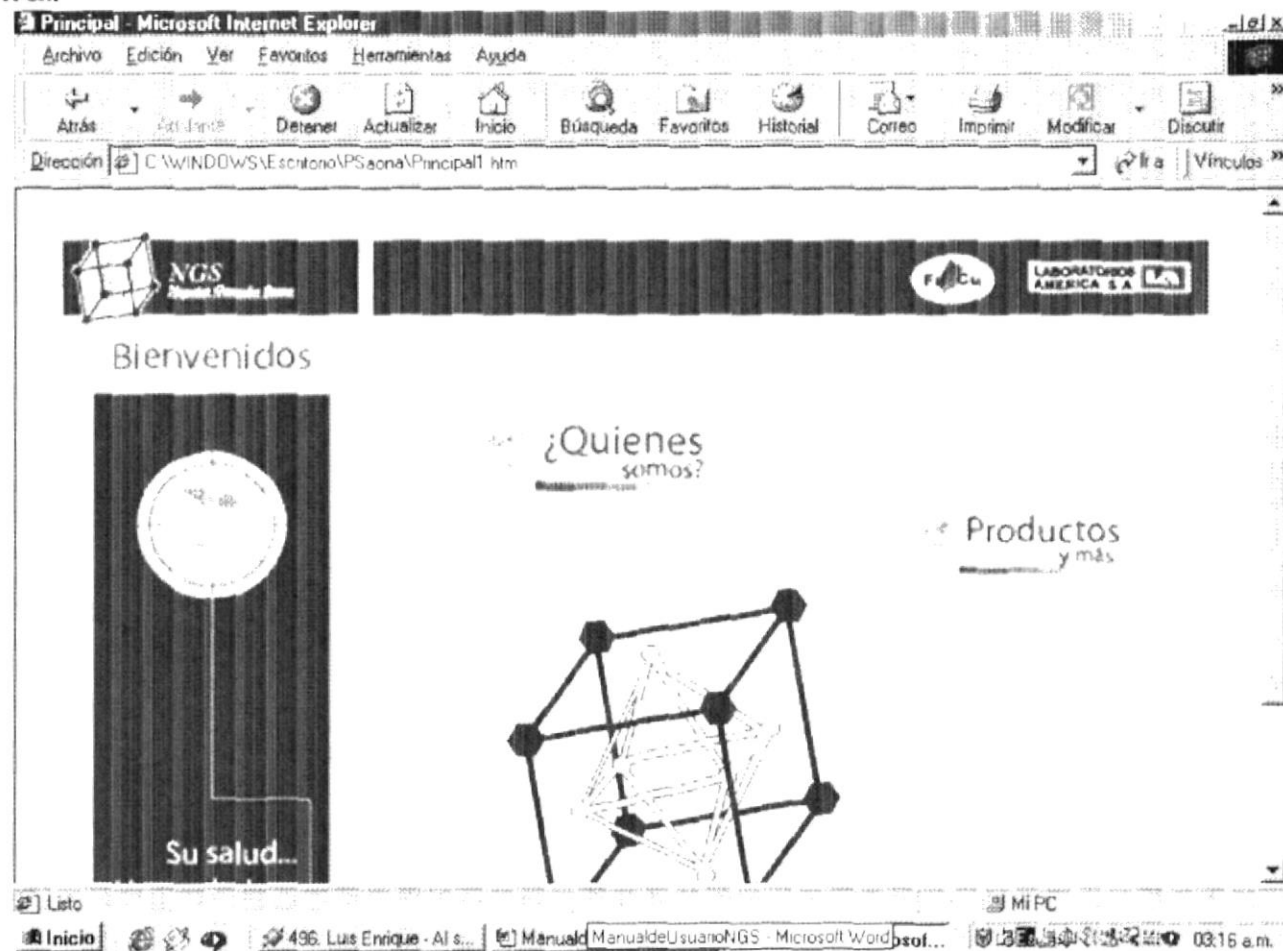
Principal - Microsoft Internet Explorer

Archivo Edición Ver Favoritos Herramientas Ayuda

Atrás Adelante Detener Actualizar Inicio Búsqueda Favoritos Historial Correo Imprimir Modificar Discutir

Dirección C:\WINDOWS\Escritorio\PSaona\Principal1.htm Ir a Vínculos

NGS
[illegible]

LABORATORIOS AMERICA S.A.

Bienvenidos

¿Quienes somos?

Productos y más

Su salud...

Listo

Mi PC

Inicio 496. Luis Enrique - Al s... Manuald ManualdeUsuarioNGS - Microsoft Word soft... 03:16 a.m.